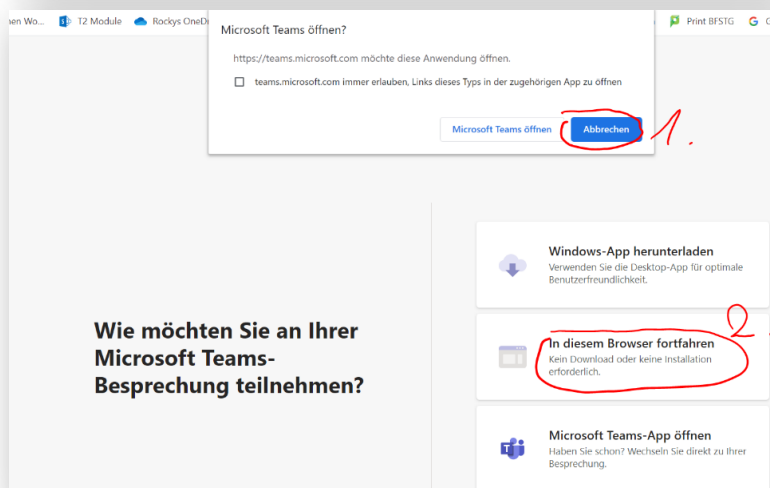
nen Wo... T2 Module Rockys OneD Print BFSTG G

Microsoft Teams öffnen?

https://teams.microsoft.com möchte diese Anwendung öffnen.

teams.microsoft.com immer erlauben, Links dieses Typs in der zugehörigen App zu öffnen

Microsoft Teams öffnen Abbrechen

1.

Windows-App herunterladen
Verwenden Sie die Desktop-App für optimale Benutzerfreundlichkeit.

Wie möchten Sie an Ihrer Microsoft Teams-Besprechung teilnehmen?

2.

In diesem Browser fortfahren
Kein Download oder keine Installation erforderlich.

Microsoft Teams-App öffnen
Haben Sie schon? Wechseln Sie direkt zu Ihrer Besprechung.